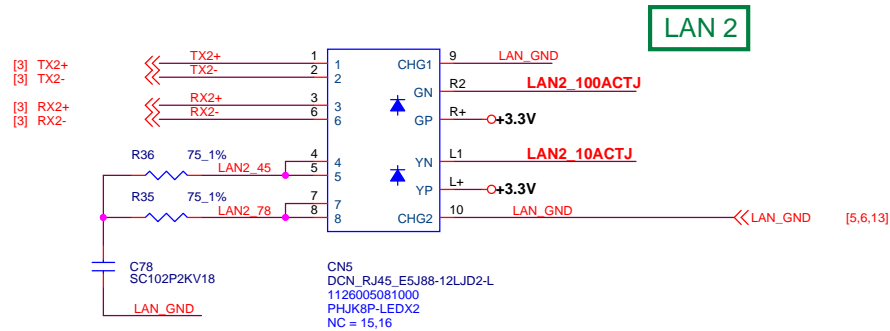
LAN 2

[3] TX2+
[3] TX2-
[3] RX2+
[3] RX2-

TX2+
TX2-
RX2+
RX2-

1
2
3
6
4
5
7
8

1
2
3
6
4
5
7
8

CHG1
GN
GP
YN
YP
CHG2

9
R2
R+
L1
L+
10

LAN_GND
LAN2_100ACTJ
+3.3V
LAN2_10ACTJ
+3.3V
LAN_GND

LAN_GND [5,6,13]

R36 75_1%
LAN2_45
R35 75_1%
LAN2_78

C78
SC102P2KV18
LAN_GND

CN5
DCN_RJ45_E5J88-12LJD2-L
1126005081000
PHJK8P-LEDX2
NC = 15,16